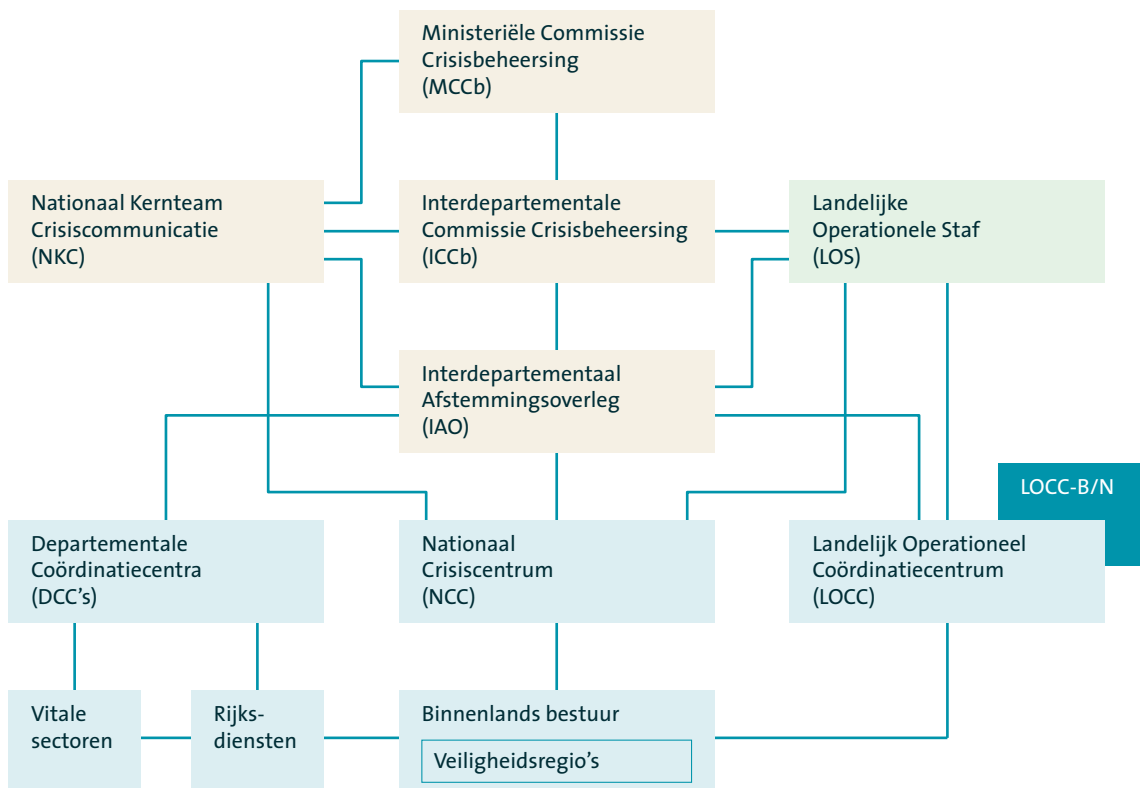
Ministeriële Commissie Crisisbeheersing (MCCb)

Nationaal Kernteam Crisiscommunicatie (NKC)

Interdepartementale Commissie Crisisbeheersing (ICCb)

Landelijke Operationele Staf (LOS)

Interdepartementaal Afstemmingsoverleg (IAO)

LOCC-B/N

Departementale Coördinatiecentra (DCC's)

Nationaal Crisiscentrum (NCC)

Landelijk Operationeel Coördinatiecentrum (LOCC)

Vitale sectoren

Rijksdiensten

Binnenlands bestuur

Veiligheidsregio's